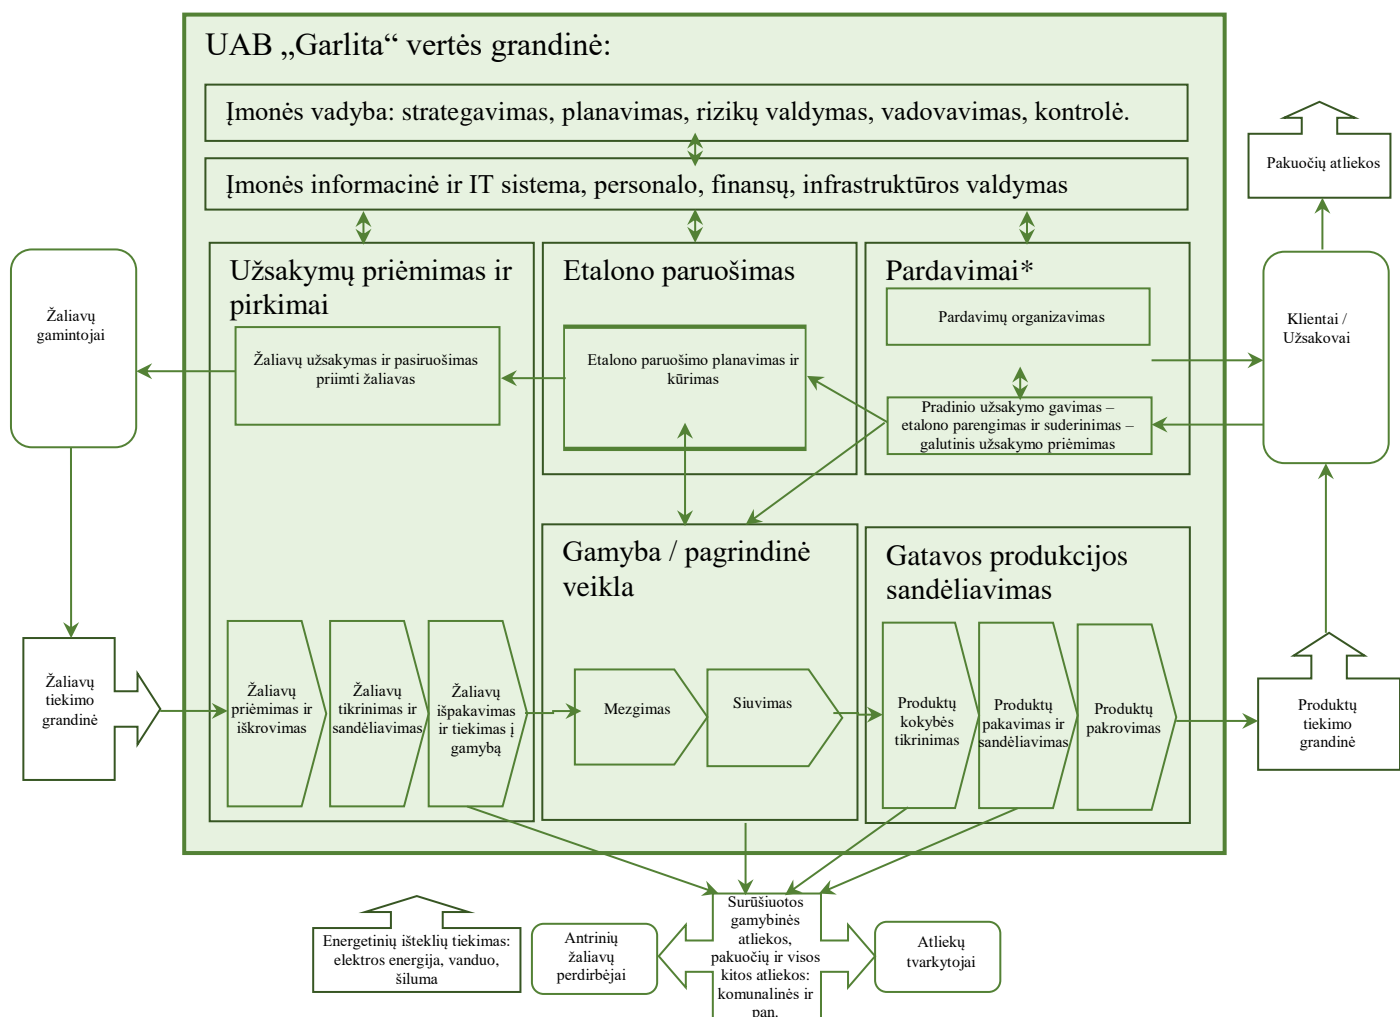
UAB „Garlita“ vertės grandinė:

Įmonės vadyba: strategavimas, planavimas, rizikų valdymas, vadovavimas, kontrolė.

Įmonės informacinė ir IT sistema, personalo, finansų, infrastruktūros valdymas

Pakuočių atliekos

Žaliavų gamintojai

Užsakymų priėmimas ir pirkimai

Žaliavų užsakymas ir pasiruošimas priimti žaliavas

Etalono paruošimas

Etalono paruošimo planavimas ir kūrimas

Pardavimai*

Pardavimų organizavimas

Pradinio užsakymo gavimas – etalono parengimas ir suderinimas – galutinis užsakymo priėmimas

Klientai / Užsakovai

Gamyba / pagrindinė veikla

Gatavos produkcijos sandėliavimas

Žaliavų tiekimo grandinė

Žaliavų priėmimas ir iškrovimas

Žaliavų tikrinimas ir sandėliavimas

Žaliavų išpakavimas ir tiekimas į gamybą

Mezgimas

Siuvimas

Produktų kokybės tikrinimas

Produktų pakavimas ir sandėliavimas

Produktų pakrovimas

Produktų tiekimo grandinė

Energetinių išteklių tiekimas: elektros energija, vanduo, šiluma

Antrinių žaliavų perdirbėjai

Surūšiuotos gamybinės atliekos, pakuočių ir visos kitos atliekos: komunalinės ir pan.

Atliekų tvarkytojai